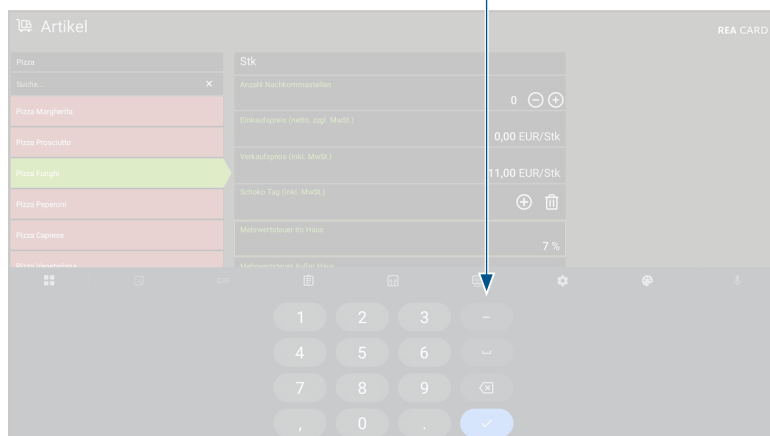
Artikel

REA CARD

Pizza

Suche...

Pizza Margherita

Pizza Prosciutto

Pizza Funghi

Pizza Peperoni

Pizza Caprese

Pizza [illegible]

Stk

Anzahl Nachkommastellen

0

Einkaufspreis (netto, zzgl. MwSt.)

0,00 EUR/Stk

Verkaufspreis (inkl. MwSt.)

11,00 EUR/Stk

Schoko Tag (inkl. MwSt.)

Mehrwertsteuer im Haus

7 %

Mehrwertsteuer außer Haus

1 2 3 –

4 5 6

7 8 9

, 0 .